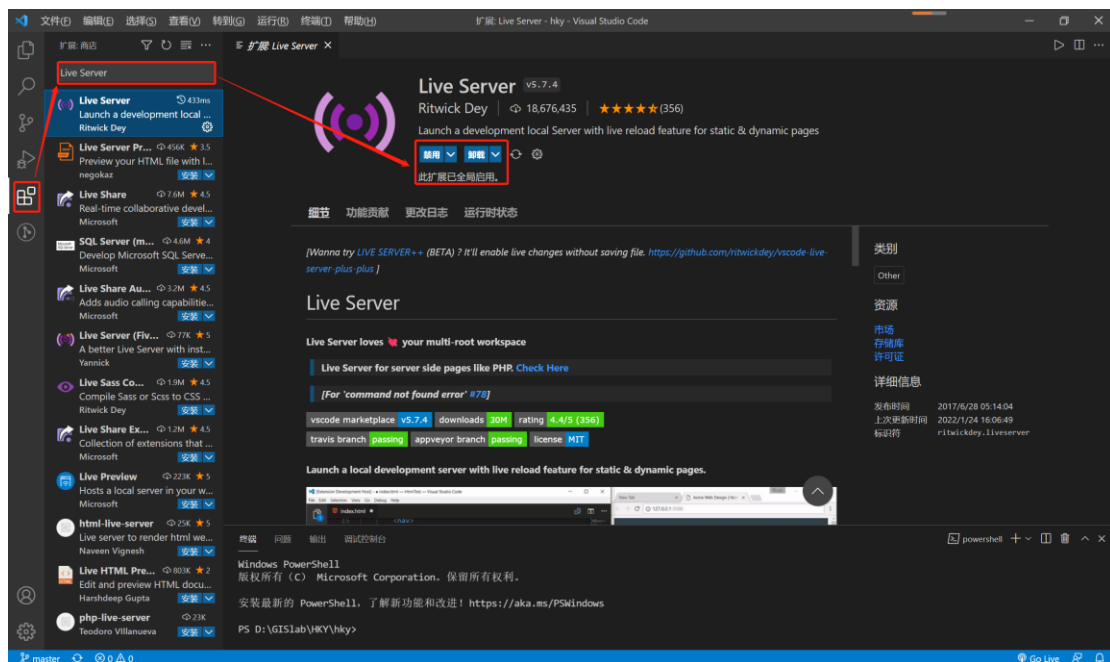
文件(F) 编辑(E) 选择(S) 查看(V) 转到(G) 运行(R) 终端(T) 帮助(H)

扩展: Live Server - hky - Visual Studio Code

扩展: 商店

Live Server

Live Server 433ms
Launch a development local ...
Ritwick Dey

Live Server Pr... 456K ★3.5
Preview your HTML file with l...
negokaz 安装

Live Share 7.6M ★4.5
Real-time collaborative devel...
Microsoft 安装

SQL Server (m... 4.6M ★4
Develop Microsoft SQL Serve...
Microsoft 安装

Live Share Au... 3.2M ★4.5
Adds audio calling capabilitie...
Microsoft 安装

Live Server (Fiv... 77K ★5
A better Live Server with inst...
Yannick 安装

Live Sass Co... 1.9M ★4.5
Compile Sass or Scss to CSS ...
Ritwick Dey 安装

Live Share Ex... 1.2M ★4.5
Collection of extensions that ...
Microsoft 安装

Live Preview 223K ★5
Hosts a local server in your w...
Microsoft 安装

html-live-server 25K ★5
Live server to render html we...
Naveen Vignesh 安装

Live HTML Pre... 803K ★2
Edit and preview HTML docu...
Harshdeep Gupta 安装

php-live-server 23K
Teodoro Villanueva 安装

扩展: Live Server ×

Live Server v5.7.4
Ritwick Dey | 18,676,435 | ★★★★★(356)
Launch a development local Server with live reload feature for static & dynamic pages
禁用 卸载
此扩展已全局启用。

细节 功能贡献 更改日志 运行时状态

[Wanna try LIVE SERVER++ (BETA) ? It'll enable live changes without saving file. https://github.com/ritwickdey/vscode-live-server-plus-plus ]

Live Server

Live Server loves 💘 your multi-root workspace

Live Server for server side pages like PHP. Check Here

[For 'command not found error' #78]

vscode marketplace v5.7.4 downloads 30M rating 4.4/5 (356)
travis branch passing appveyor branch passing license MIT

Launch a local development server with live reload feature for static & dynamic pages.

类别
Other

资源
市场
存储库
许可证

详细信息
发布时间 2017/6/28 05:14:04
上次更新时间 2022/1/24 16:06:49
标识符 ritwickdey.liveserver

终端 问题 输出 调试控制台
powershell

Windows PowerShell
版权所有 (C) Microsoft Corporation。保留所有权利。

安装最新的 PowerShell，了解新功能和改进！https://aka.ms/PSWindows

PS D:\GISlab\HKY\hky>

master ⊗0 ⚠0 Go Live